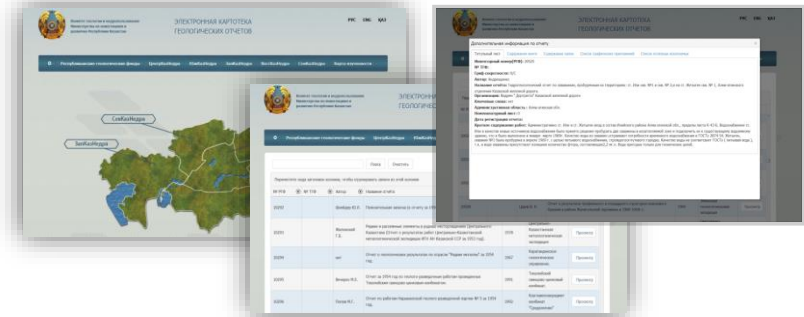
ЭЛЕКТРОННАЯ КАРТОТЕКА ГЕОЛОГИЧЕСКИХ ОТЧЕТОВ

РУС ENG ҚАЗ

Республиканские геологические фонды ЦентрКазНедра ЮжКазНедра ЗапКазНедра ВостКазНедра СевКазНедра Карта местности

СевКазНедра

ЗапКазНедра

ЭЛЕКТРОННАЯ КАРТОТЕКА ГЕОЛОГИЧЕСКИХ ОТЧЕТОВ

Республиканские геологические фонды ЦентрКазНедра ЮжКазНедра

Поиск Очистить

№ РГФ № ТГФ Автор Название отчета

Просмотр

Просмотр

Просмотр

Просмотр

Просмотр

Дополнительная информация по отчету

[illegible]